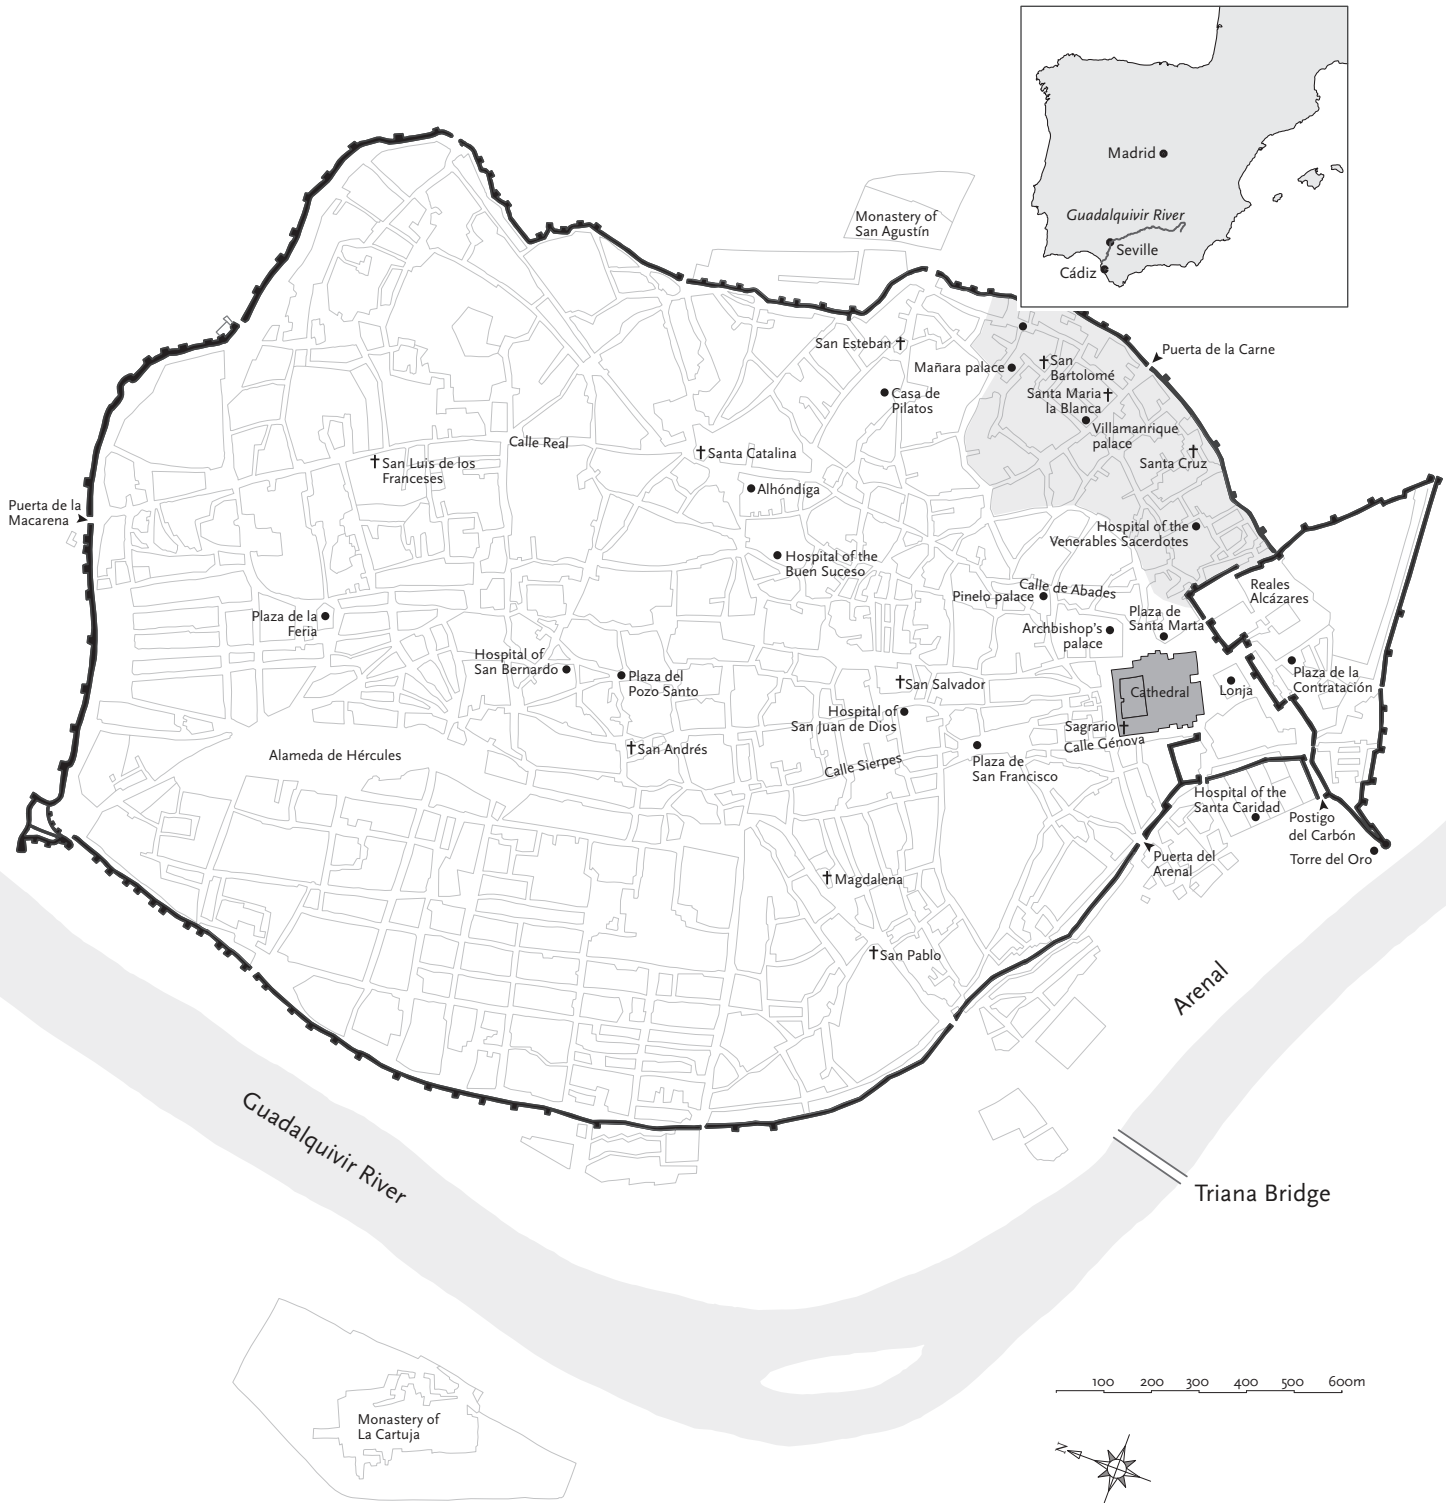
Madrid
Guadalquivir River
Seville
Cádiz

Monastery of San Agustín
San Esteban
Mañara palace
San Bartolomé
Puerta de la Carne
Casa de Pilatos
Santa Maria la Blanca
Villamanrique palace
Calle Real
San Luis de los Franceses
Santa Catalina
Santa Cruz
Alhóndiga
Puerta de la Macarena
Hospital of the Venerables Sacerdotes
Hospital of the Buen Suceso
Reales Alcázares
Calle de Abades
Pinelo palace
Plaza de la Feria
Plaza de Santa Marta
Archbishop's palace
Hospital of San Bernardo
Plaza del Pozo Santo
Plaza de la Contratación
San Salvador
Cathedral
Lonja
Hospital of San Juan de Dios
Sagrario
Calle Génova
San Andrés
Alameda de Hércules
Calle Sierpes
Plaza de San Francisco
Hospital of the Santa Caridad
Postigo del Carbón
Puerta del Arenal
Torre del Oro
Magdalena
San Pablo
Arenal
Guadalquivir River
Triana Bridge
100 200 300 400 500 600m
N
Monastery of La Cartuja